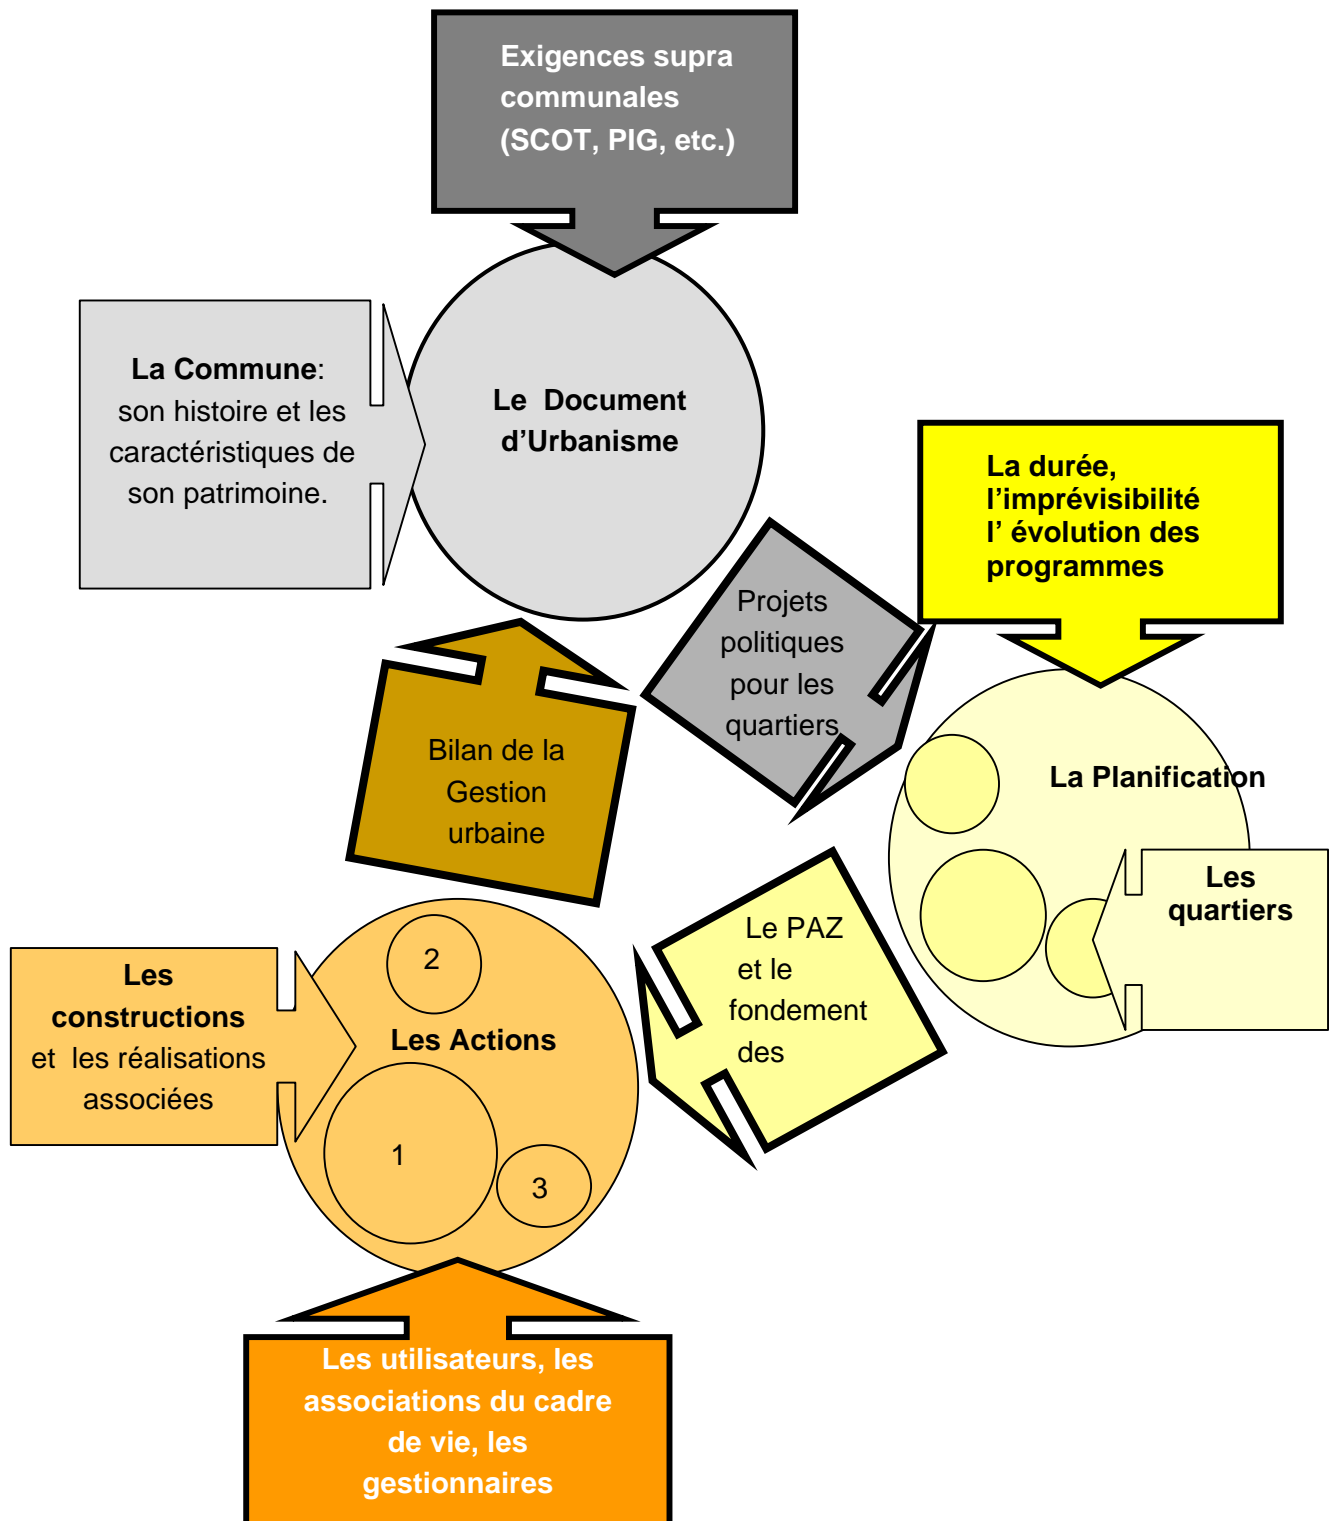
Exigences supra communales (SCOT, PIG, etc.)

La Commune: son histoire et les caractéristiques de son patrimoine.

Le Document d'Urbanisme

La durée, l'imprévisibilité l' évolution des programmes

Projets politiques pour les quartiers

Bilan de la Gestion urbaine

La Planification

Les quartiers

Le PAZ et le fondement des

2

Les constructions et les réalisations associées

Les Actions

1

3

Les utilisateurs, les associations du cadre de vie, les gestionnaires